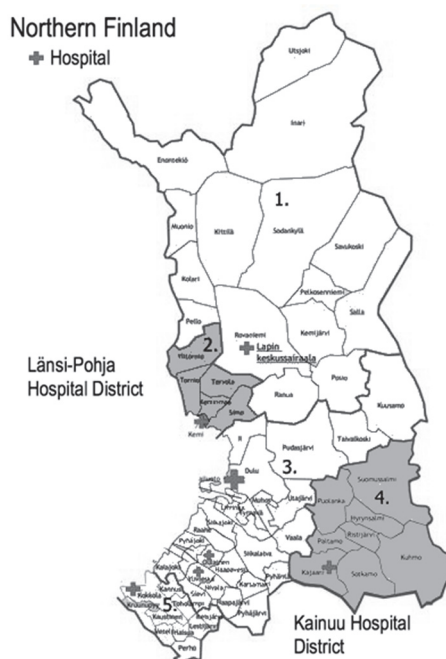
Northern Finland
Hospital

Utsjoki
Inari
Enontekiö
1.
Kittilä
Sodankylä
Savukoski
Muonio
Kolari
Pelkosenniemi
Pello
Rovaniemi
Kemijärvi
Salla
Lapin keskussairaala
2.
Ylitornio
Länsi-Pohja Hospital District
Tornio
Tervola
Keminmaa
Simo
Ranua
Posio
Kuusamo
Kemi
Ii
Pudasjärvi
Taivalkoski
Oulu
3.
4.
Suomussalmi
Puolanka
Hyrynsalmi
Utajärvi
Ristijärvi
Vaala
Paltamo
Kuhmo
Kajaani
Sotkamo
Siikalatva
Pyhäjoki
Haapavesi
Kärsämäki
5.
Kokkola
Kannus
Pyhäjärvi
Haapajärvi
Kainuu Hospital District
Perho
Muhos
Raahe
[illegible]